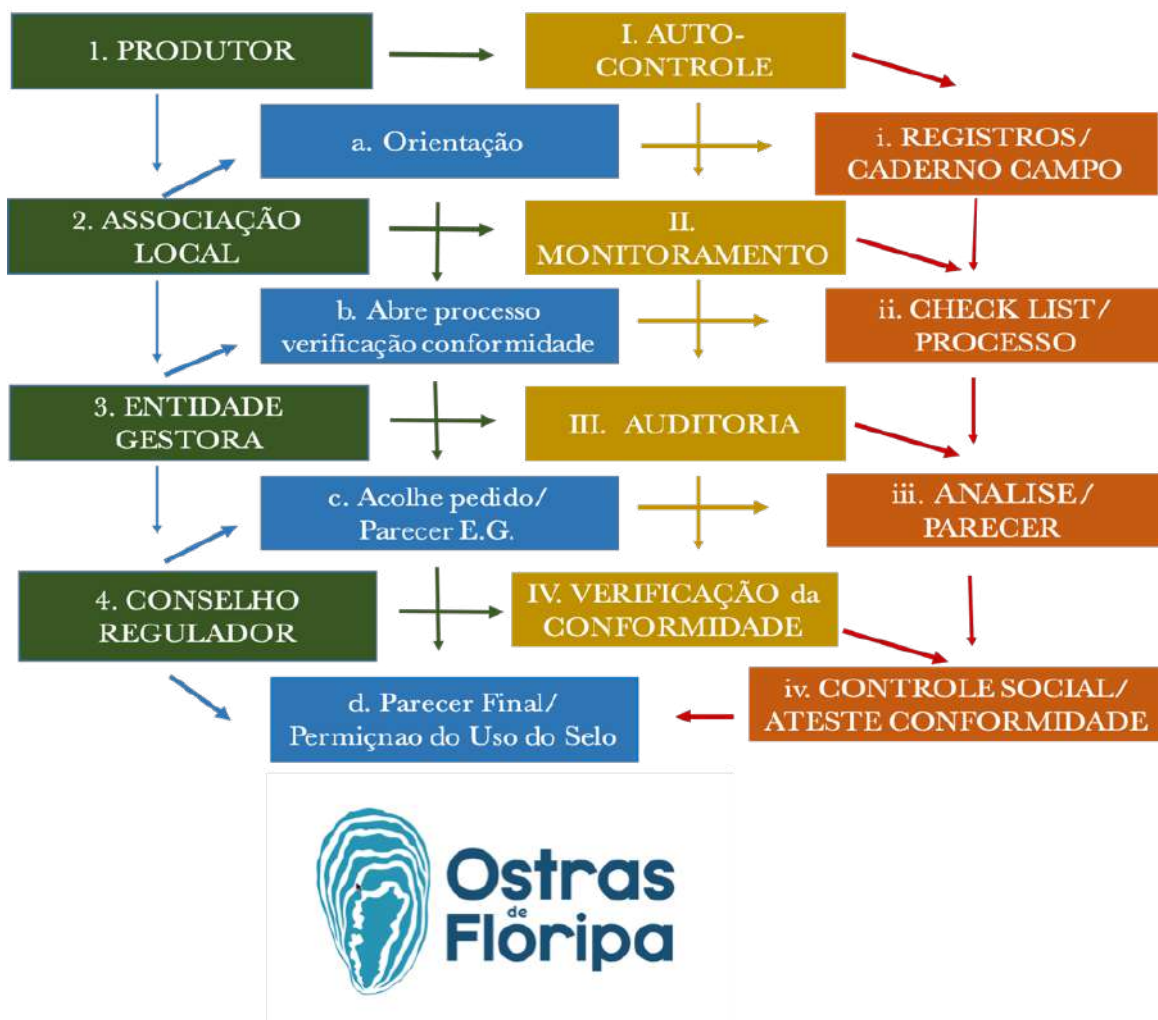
1. PRODUTOR

I. AUTO-CONTROLE

a. Orientação

i. REGISTROS/ CADERNO CAMPO

2. ASSOCIAÇÃO LOCAL

II. MONITORAMENTO

b. Abre processo verificação conformidade

ii. CHECK LIST/ PROCESSO

3. ENTIDADE GESTORA

III. AUDITORIA

c. Acolhe pedido/ Parecer E.G.

iii. ANALISE/ PARECER

4. CONSELHO REGULADOR

IV. VERIFICAÇÃO da CONFORMIDADE

d. Parecer Final/ Permiçnao do Uso do Selo

iv. CONTROLE SOCIAL/ ATESTE CONFORMIDADE

Ostras de Floripa